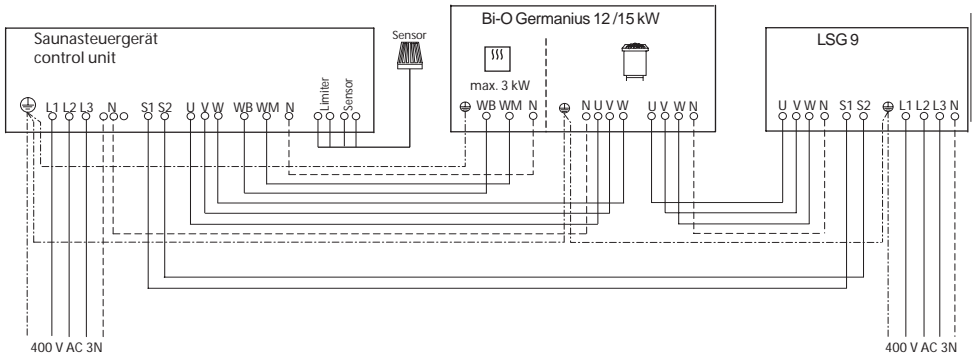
Saunasteuergerät
control unit

Sensor

Bi-O Germanius 12 /15 kW

max. 3 kW

LSG 9

⏚ L1 L2 L3 N S1 S2 U V W WB WM N Limiter Sensor

⏚ WB WM N ⏚ N U V W U V W N

U V W N S1 S2 ⏚ L1 L2 L3 N

400 V AC 3N

400 V AC 3N